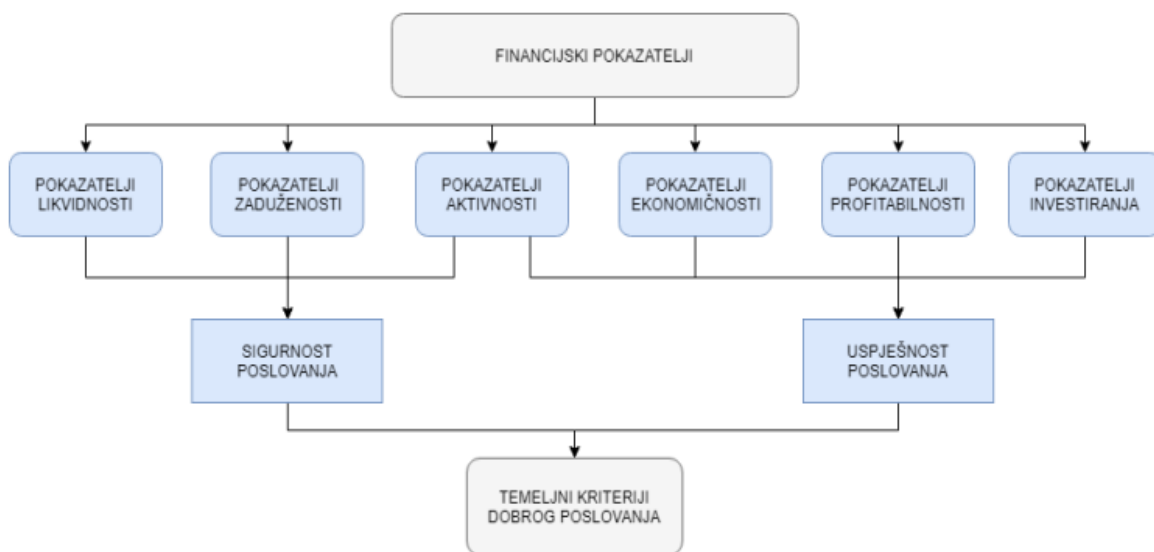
FINANCIJSKI POKAZATELJI

POKAZATELJI LIKVIDNOSTI

POKAZATELJI ZADUŽENOSTI

POKAZATELJI AKTIVNOSTI

POKAZATELJI EKONOMIČNOSTI

POKAZATELJI PROFITABILNOSTI

POKAZATELJI INVESTIRANJA

SIGURNOST POSLOVANJA

USPJEŠNOST POSLOVANJA

TEMELJNI KRITERIJI DOBROG POSLOVANJA